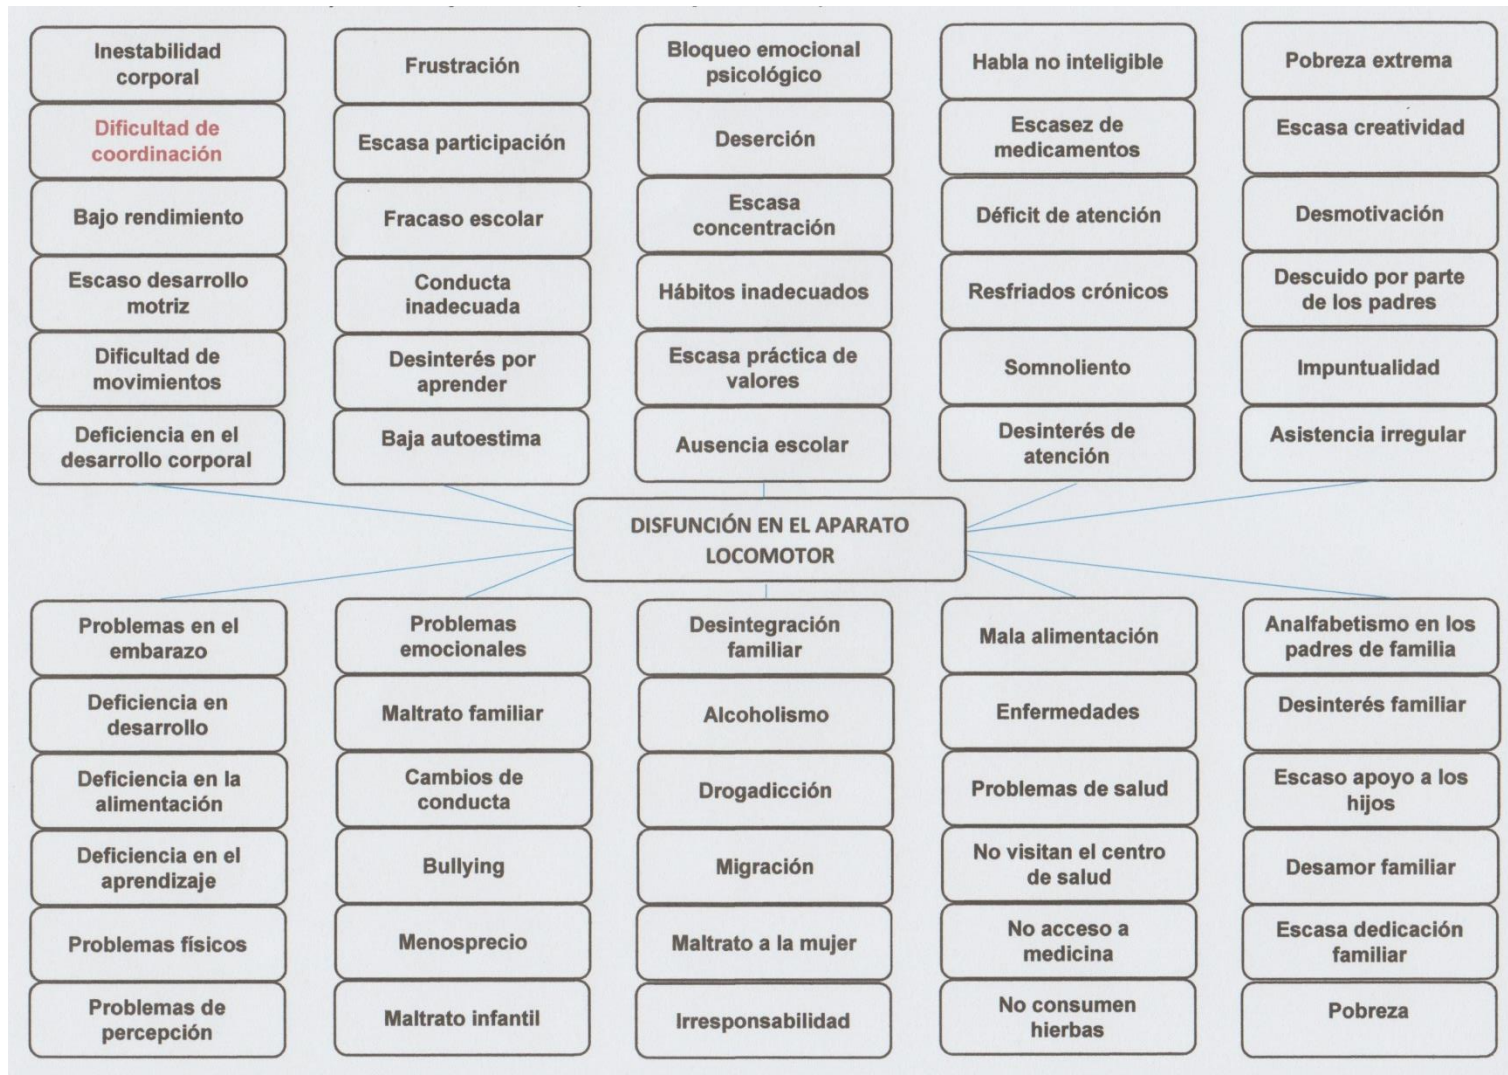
Inestabilidad corporal

Dificultad de coordinación

Bajo rendimiento

Escaso desarrollo motriz

Dificultad de movimientos

Deficiencia en el desarrollo corporal

Frustración

Escasa participación

Fracaso escolar

Conducta inadecuada

Desinterés por aprender

Baja autoestima

Bloqueo emocional psicológico

Deserción

Escasa concentración

Hábitos inadecuados

Escasa práctica de valores

Ausencia escolar

Habla no inteligible

Escasez de medicamentos

Déficit de atención

Resfriados crónicos

Somnoliento

Desinterés de atención

Pobreza extrema

Escasa creatividad

Desmotivación

Descuido por parte de los padres

Impuntualidad

Asistencia irregular

DISFUNCIÓN EN EL APARATO LOCOMOTOR

Problemas en el embarazo

Deficiencia en desarrollo

Deficiencia en la alimentación

Deficiencia en el aprendizaje

Problemas físicos

Problemas de percepción

Problemas emocionales

Maltrato familiar

Cambios de conducta

Bullying

Menosprecio

Maltrato infantil

Desintegración familiar

Alcoholismo

Drogadicción

Migración

Maltrato a la mujer

Irresponsabilidad

Mala alimentación

Enfermedades

Problemas de salud

No visitan el centro de salud

No acceso a medicina

No consumen hierbas

Analfabetismo en los padres de familia

Desinterés familiar

Escaso apoyo a los hijos

Desamor familiar

Escasa dedicación familiar

Pobreza